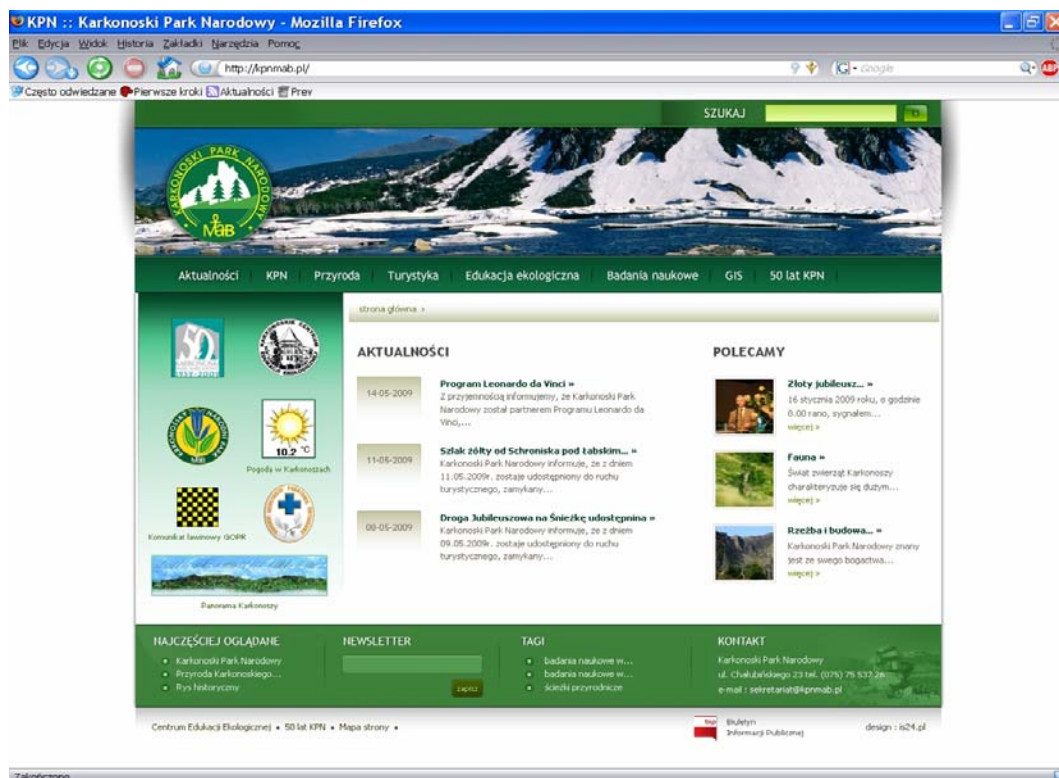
KPN :: Karkonoski Park Narodowy - Mozilla Firefox

Plik Edycja Widok Historia Zakładki Narzędzia Pomoc

http://kpnmab.pl/

Google

Często odwiedzane Pierwsze kroki Aktualności Prev

SZUKAJ

KARKONOSKI PARK NARODOWY

MaB

Aktualności | KPN | Przyroda | Turystyka | Edukacja ekologiczna | Badania naukowe | GIS | 50 lat KPN

strona główna »

10.2 °C

Pogoda w Karkonoszach

Komunikat lawinowy GOPR

Panorama Karkonoszy

AKTUALNOŚCI

14-05-2009
Program Leonardo da Vinci »
Z przyjemnością informujemy, że Karkonoski Park Narodowy został partnerem Programu Leonardo da Vinci,...

11-05-2009
Szlak żółty od Schroniska pod Łabskim... »
Karkonoski Park Narodowy informuje, że z dniem 11.05.2009r. zostaje udostępniony do ruchu turystycznego, zamykany...

08-05-2009
Droga Jubileuszowa na Śnieżkę udostępnina »
Karkonoski Park Narodowy informuje, że z dniem 09.05.2009r. zostaje udostępniony do ruchu turystycznego, zamykany...

POLECAMY

Złoty jubileusz... »
16 stycznia 2009 roku, o godzinie 8.00 rano, sygnałem...
więcej »

Fauna »
Świat zwierząt Karkonoszy charakteryzuje się dużym...
więcej »

Rzeźba i budowa... »
Karkonoski Park Narodowy znany jest ze swego bogactwa...
więcej »

NAJCZĘŚCIEJ OGLĄDANE
• Karkonoski Park Narodowy
• Przyroda Karkonoskiego...
• Rys historyczny

NEWSLETTER
zapisz

TAGI
• badania naukowe w...
• badania naukowe w...
• ścieżki przyrodnicze

KONTAKT
Karkonoski Park Narodowy
ul. Chałubińskiego 23 tel. (075) 75 537 26
e-mail : sekretariat@kpnmab.pl

Centrum Edukacji Ekologicznej • 50 lat KPN • Mapa strony •

Biuletyn Informacji Publicznej

design : is24.pl

Zakończono